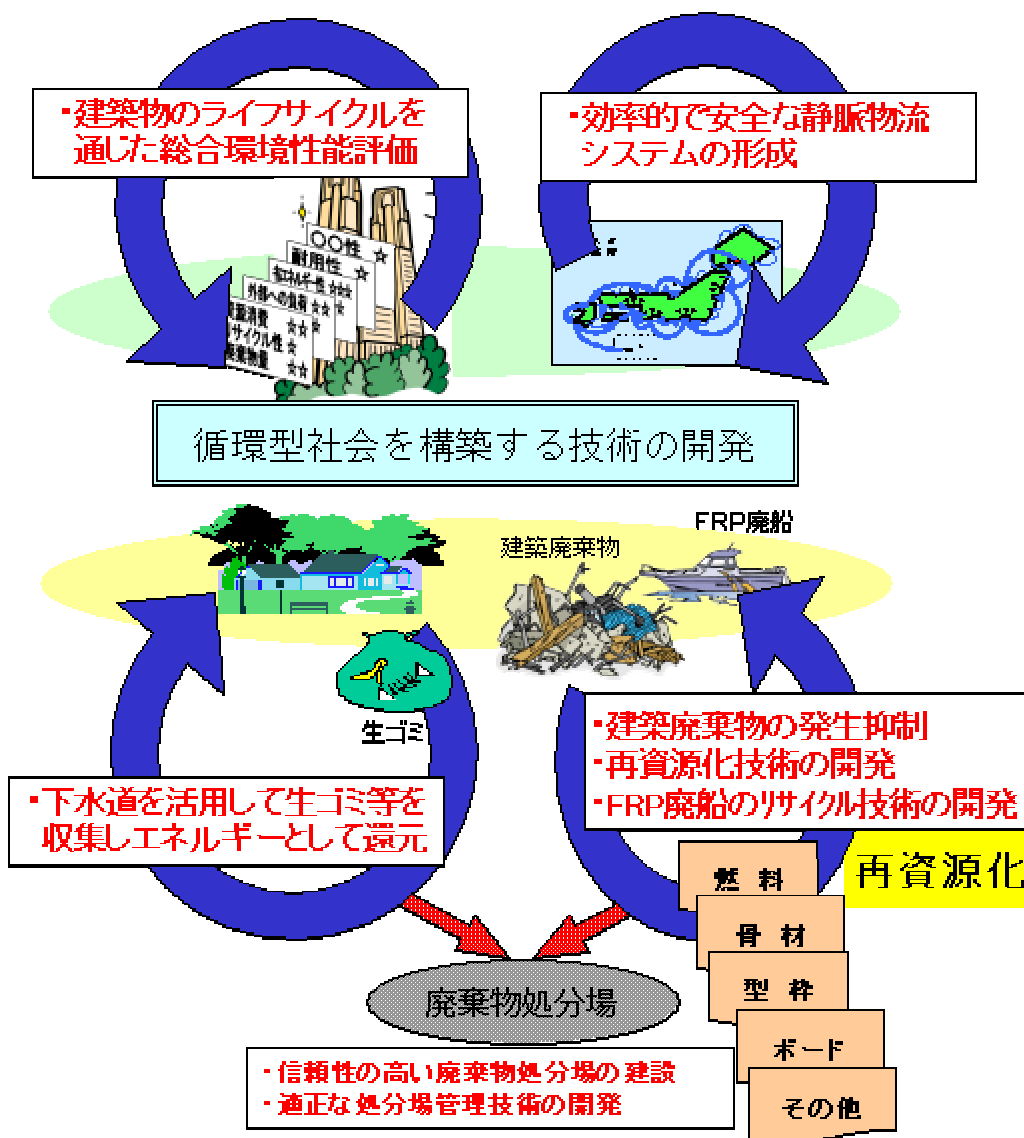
・建築物のライフサイクルを通した総合環境性能評価

・効率的で安全な静脈物流システムの形成

○○性
耐用性
省エネルギー性
外部への負荷
資源消費
リサイクル性
廃棄物量

循環型社会を構築する技術の開発

FRP廃船

建築廃棄物

生ゴミ

・建築廃棄物の発生抑制
・再資源化技術の開発
・FRP廃船のリサイクル技術の開発

・下水道を活用して生ゴミ等を収集しエネルギーとして還元

再資源化

燃料
骨材
型枠
ボード
その他

廃棄物処分場

・信頼性の高い廃棄物処分場の建設
・適正な処分場管理技術の開発